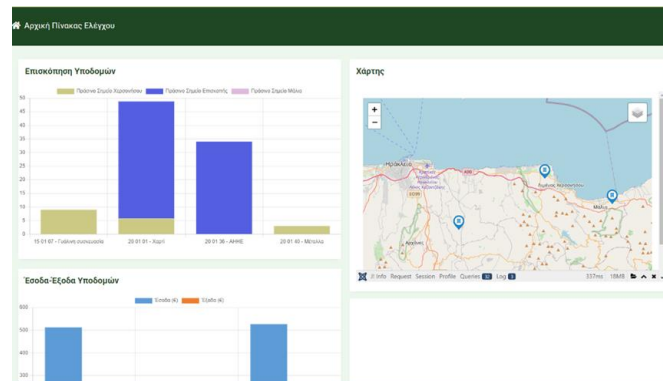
Αρχική Πίνακας Ελέγχου

Επισκόπηση Υποδομών

Πράσινα Σημεία Χαρακτήρων | Πράσινα Σημεία Επισκέπτη | Πράσινα Σημεία Μέλλο

50
45
40
35
30
25
20
15
10
5
0

15.01.67 - Γηρόκοι συνοικισμού | 20.01.01 - Χαρτί | 20.01.36 - ΑΗΗΕ | 20.01.40 - Μέταλλα

Χάρτης

+
−

Ηράκλειο

Info Request Session Profile Queries Log 337ms 18MB

Έσοδα-Έξοδα Υποδομών

Έσοδα (€) | Έξοδα (€)

600
500
400
300